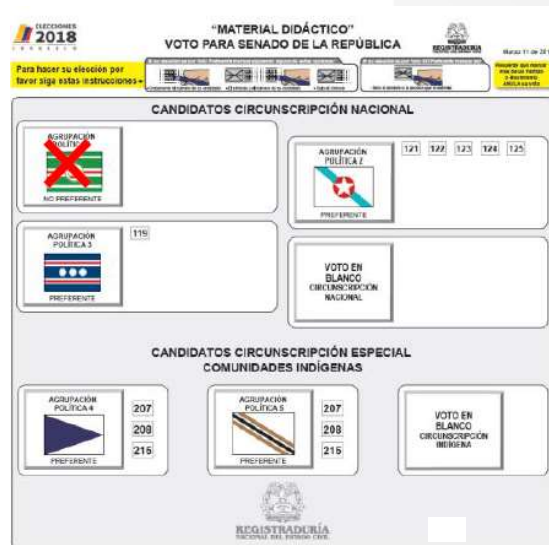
ELECCIONES 2018

"MATERIAL DIDÁCTICO"
VOTO PARA SENADO DE LA REPÚBLICA

REGISTRADURÍA

Marzo 11 de 201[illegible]

Para hacer su elección por favor siga estas instrucciones

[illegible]

CANDIDATOS CIRCUNSCRIPCIÓN NACIONAL

AGRUPACIÓN POLÍTICA
NO PREFERENTE

AGRUPACIÓN POLÍTICA 2
PREFERENTE
121 122 123 124 125

AGRUPACIÓN POLÍTICA 3
PREFERENTE
119

VOTO EN BLANCO CIRCUNSCRIPCIÓN NACIONAL

CANDIDATOS CIRCUNSCRIPCIÓN ESPECIAL
COMUNIDADES INDÍGENAS

AGRUPACIÓN POLÍTICA 4
PREFERENTE
207
208
215

AGRUPACIÓN POLÍTICA 5
PREFERENTE
207
208
215

VOTO EN BLANCO CIRCUNSCRIPCIÓN INDÍGENA

REGISTRADURÍA
NACIONAL DEL ESTADO CIVIL